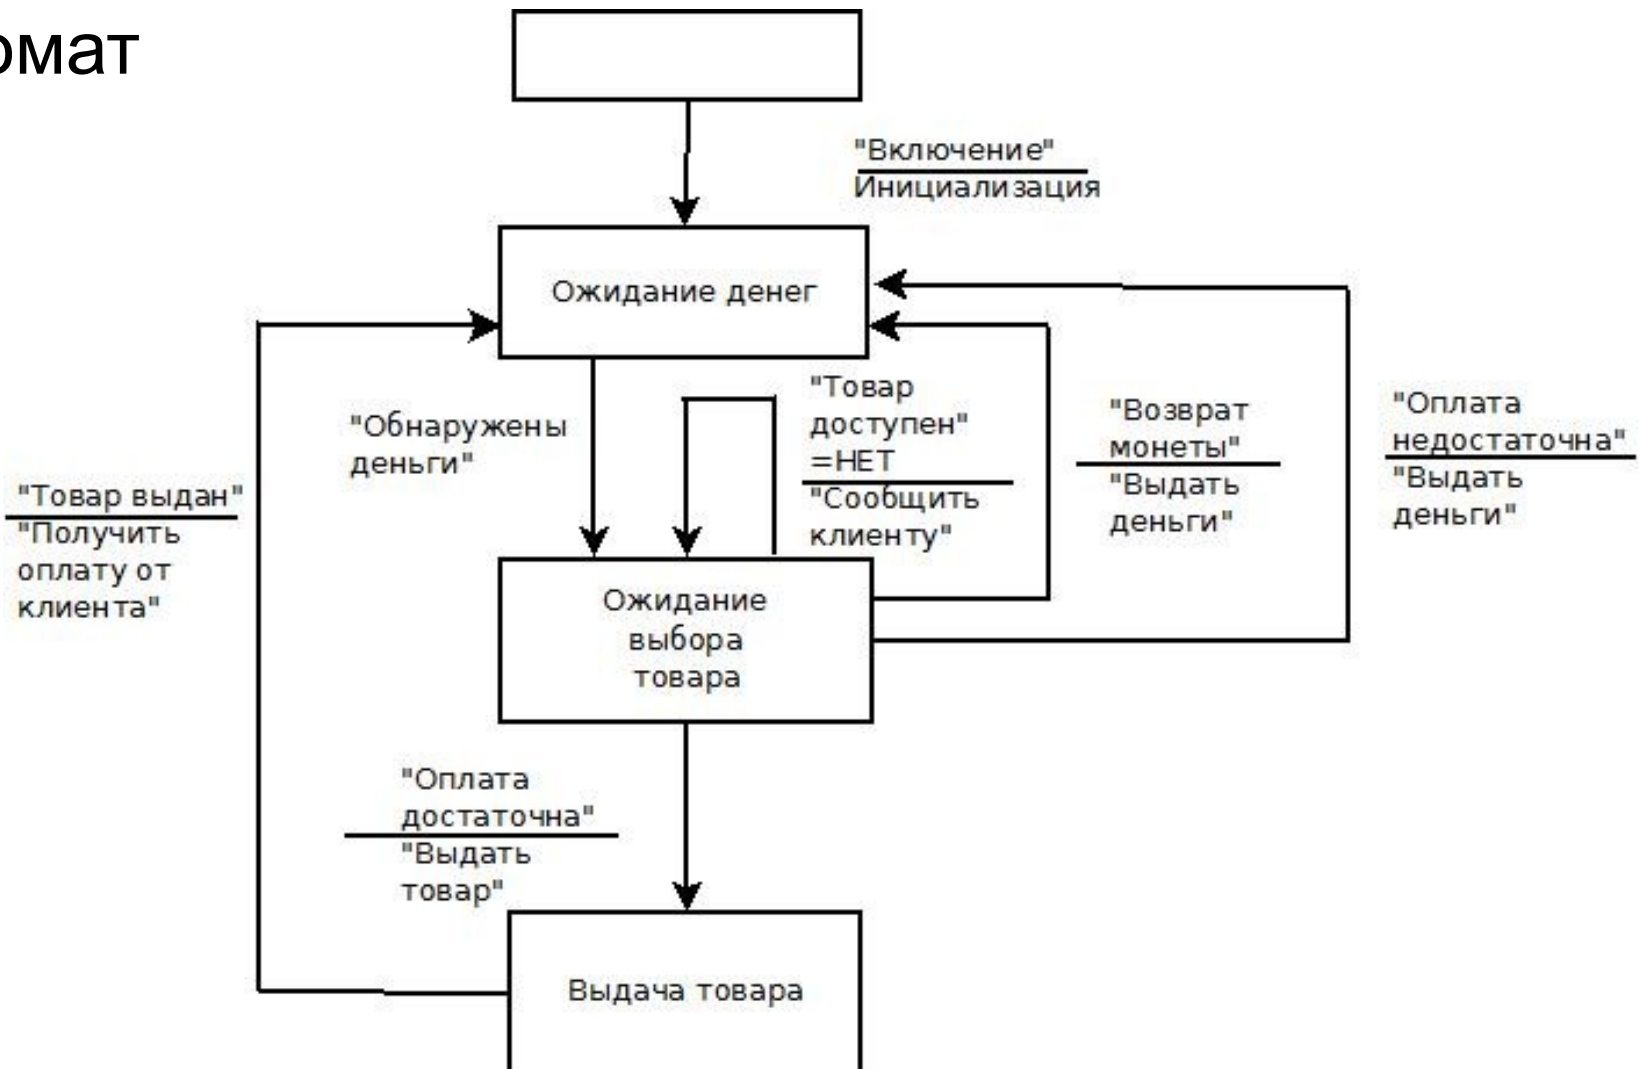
омат

"Включение"
Инициализация

Ожидание денег

"Обнаружены деньги"

"Товар доступен" =НЕТ
"Сообщить клиенту"

"Возврат монеты"
"Выдать деньги"

"Оплата недостаточна"
"Выдать деньги"

"Товар выдан"
"Получить оплату от клиента"

Ожидание выбора товара

"Оплата достаточна"
"Выдать товар"

Выдача товара